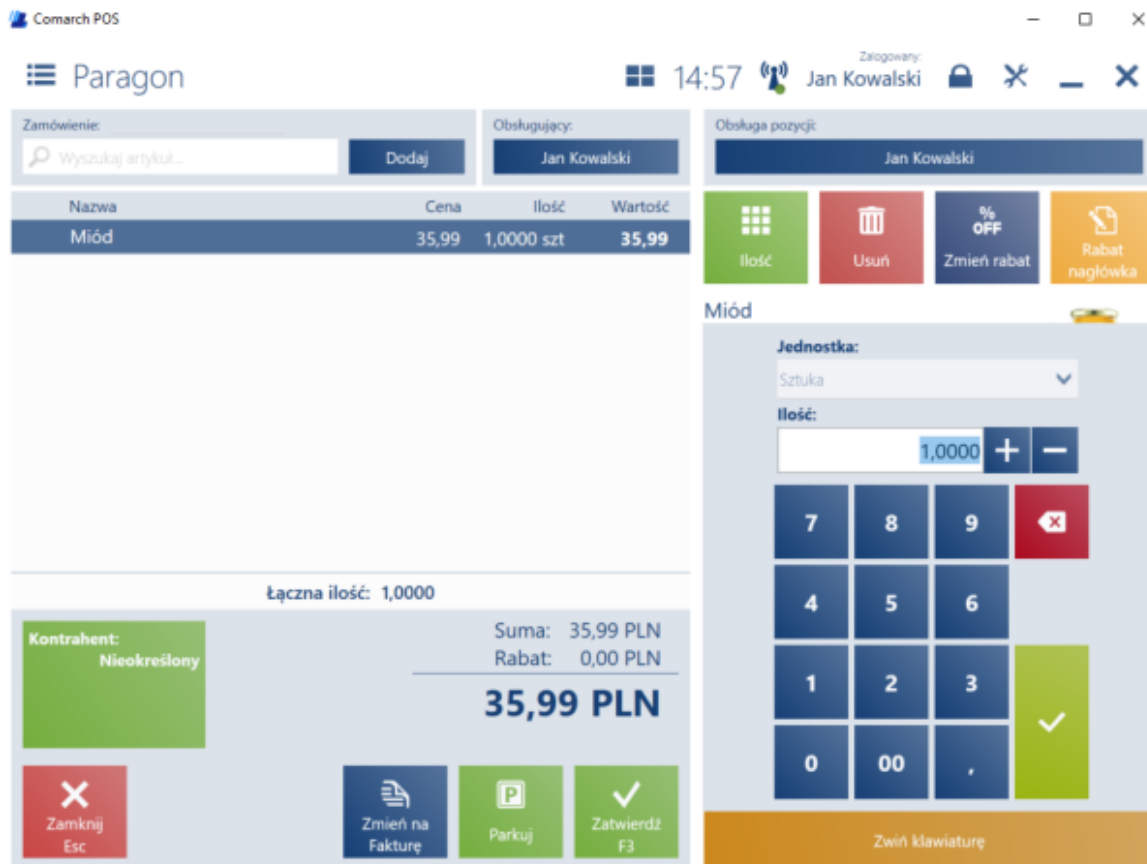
Comarch POS

Paragon

14:57

Zalogowany:
Jan Kowalski

Zamówienie:
Wyszukaj artykuł...
Dodaj

Obsługujący:
Jan Kowalski

Obsługa pozycji:
Jan Kowalski

| Nazwa | Cena | Ilość | Wartość |
|---|---|---|---|
| Miód | 35,99 | 1,0000 szt | 35,99 |

Ilość
Usuń
% OFF
Zmień rabat
Rabat nagłówka

Miód

Jednostka:
Sztuka

Ilość:
1,0000
+
−

7 8 9
4 5 6
1 2 3
0 00 ,

Łączna ilość: 1,0000

Kontrahent:
Nieokreślony

Suma: 35,99 PLN
Rabat: 0,00 PLN
35,99 PLN

Zamknij
Esc

Zmień na Fakturę

P
Parkuj

Zatwierdź
F3

Zwiń klawiaturę